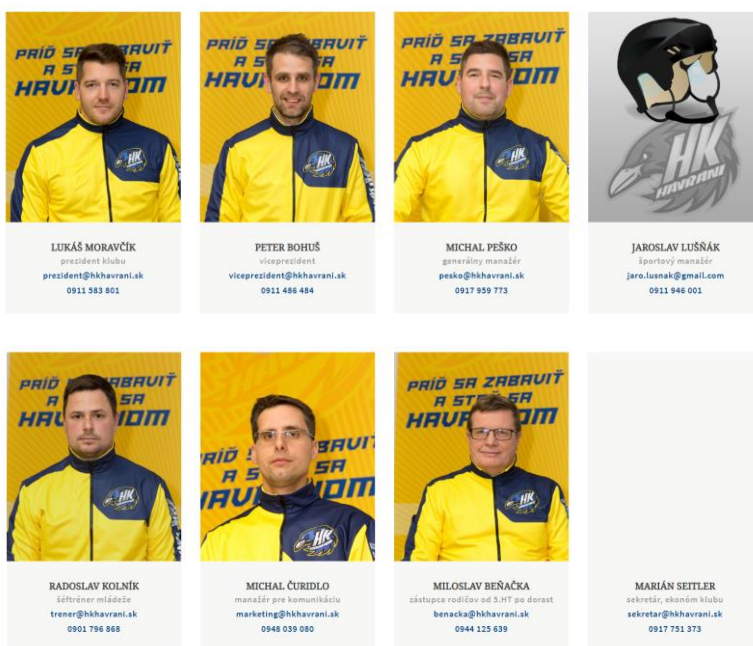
PRÍĎ SA ZABAVIŤ A S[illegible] SA HAV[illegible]OM

LUKÁŠ MORAVČÍK
prezident klubu
prezident@hkhavrani.sk
0911 583 801

PRÍĎ S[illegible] A S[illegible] HAV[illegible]OM

PETER BOHUŠ
viceprezident
viceprezident@hkhavrani.sk
0911 486 484

PRÍĎ SA ZABAVIŤ A S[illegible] SA HAV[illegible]OM

MICHAL PEŠKO
generálny manažér
pesko@hkhavrani.sk
0917 959 773

HK HAVRANI

JAROSLAV LUŠŇÁK
športový manažér
jaro.lusnak@gmail.com
0911 946 001

PRÍĎ SA ZABAVIŤ A S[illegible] SA HAV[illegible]OM

RADOSLAV KOLNÍK
šéftréner mládeže
trener@hkhavrani.sk
0901 796 868

PRÍĎ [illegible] ZABAVIŤ A S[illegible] SA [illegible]OM

MICHAL ČURIDLO
manažér pre komunikáciu
marketing@hkhavrani.sk
0948 039 080

PRÍĎ SA ZABAVIŤ A S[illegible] SA HAV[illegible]OM

MILOSLAV BEŇAČKA
zástupca rodičov od 5.HT po dorast
benacka@hkhavrani.sk
0944 125 639

MARIÁN SEITLER
sekretár, ekonóm klubu
sekretar@hkhavrani.sk
0917 751 373